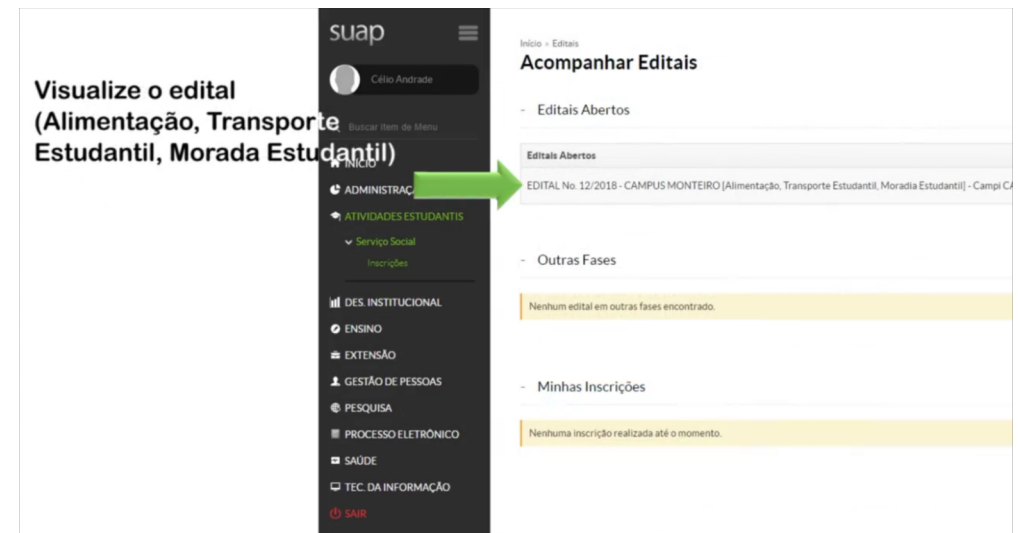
Visualize o edital (Alimentação, Transporte Estudantil, Morada Estudantil)

suap

Célio Andrade

Buscar item de Menu

INÍCIO

ADMINISTRAÇ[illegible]

ATIVIDADES ESTUDANTIS

Serviço Social

Inscrições

DES. INSTITUCIONAL

ENSINO

EXTENSÃO

GESTÃO DE PESSOAS

PESQUISA

PROCESSO ELETRÔNICO

SAÚDE

TEC. DA INFORMAÇÃO

SAIR

Início » Editais

Acompanhar Editais

- Editais Abertos

Editais Abertos

EDITAL No. 12/2018 - CAMPUS MONTEIRO [Alimentação, Transporte Estudantil, Moradia Estudantil] - Campi C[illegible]

- Outras Fases

Nenhum edital em outras fases encontrado.

- Minhas Inscrições

Nenhuma inscrição realizada até o momento.